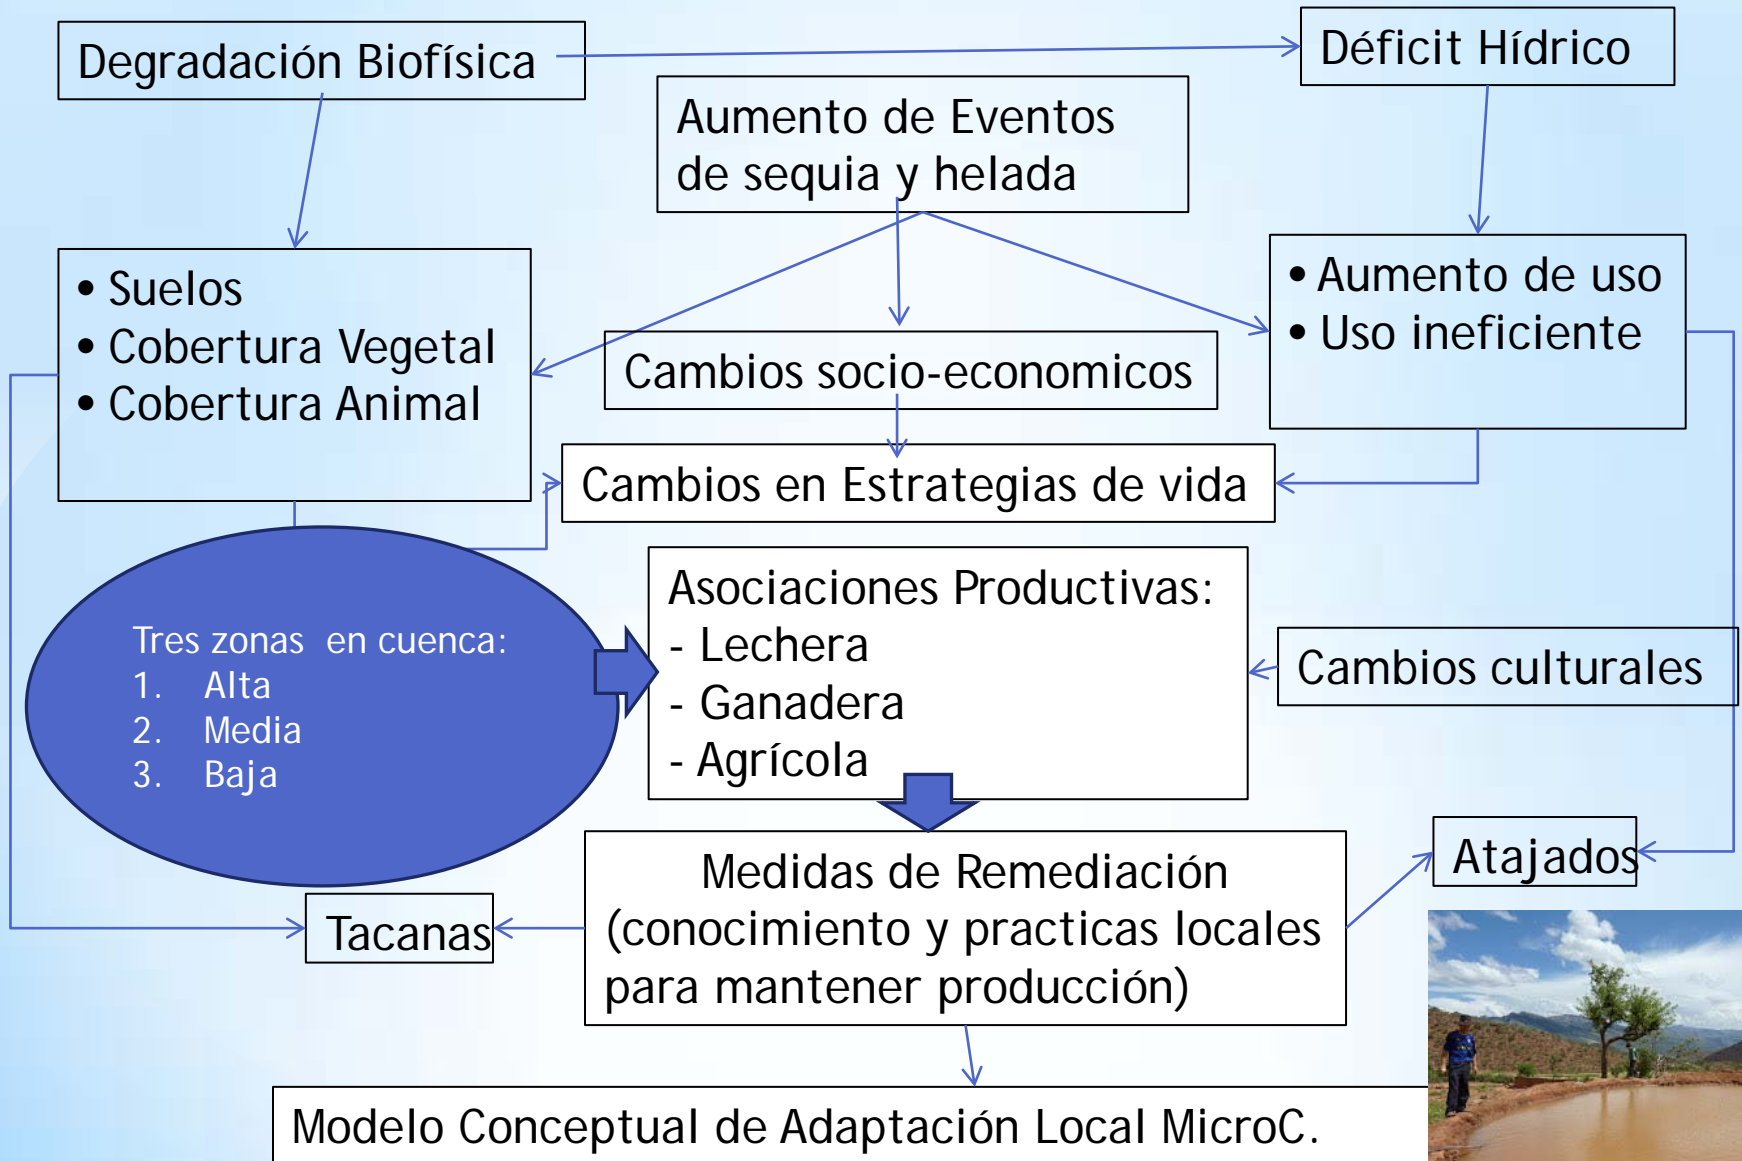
Degradación Biofísica

Déficit Hídrico

Aumento de Eventos de sequia y helada

• Suelos
• Cobertura Vegetal
• Cobertura Animal

Cambios socio-economicos

• Aumento de uso
• Uso ineficiente

Cambios en Estrategias de vida

Tres zonas en cuenca:
1. Alta
2. Media
3. Baja

Asociaciones Productivas:
- Lechera
- Ganadera
- Agrícola

Cambios culturales

Atajados

Medidas de Remediación (conocimiento y practicas locales para mantener producción)

Tacanas

Modelo Conceptual de Adaptación Local MicroC.